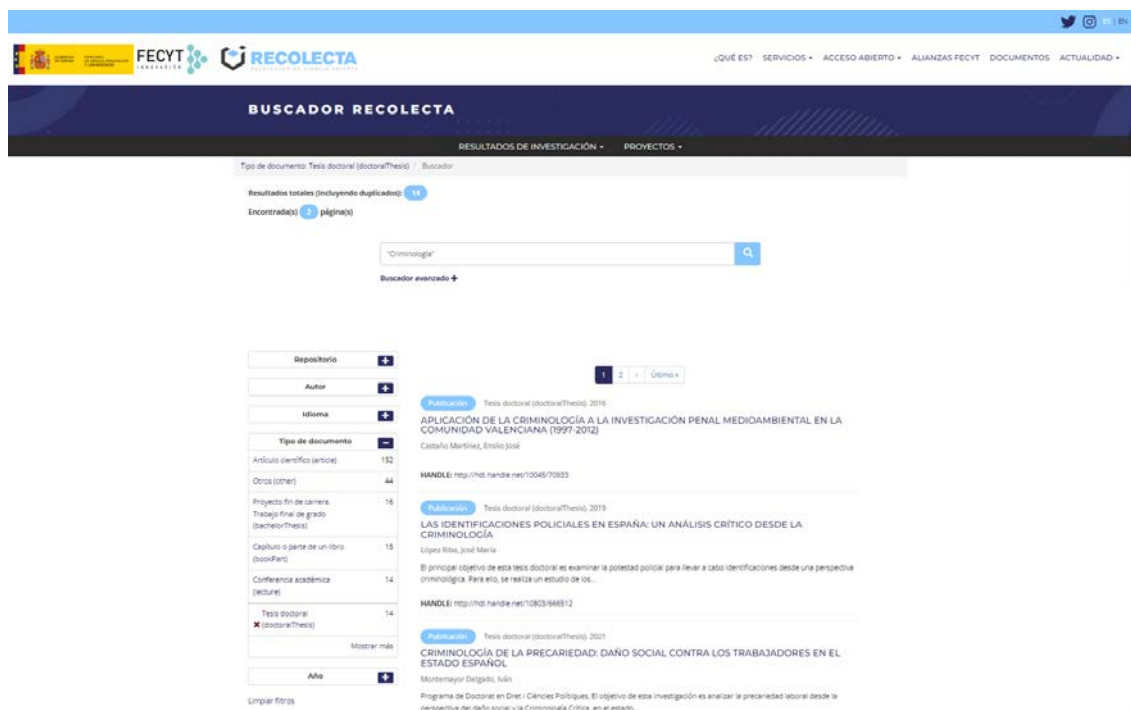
ES | EN

FECYT RECOLECTA

¿QUÉ ES? SERVICIOS ▾ ACCESO ABIERTO ▾ ALIANZAS FECYT DOCUMENTOS ACTUALIDAD ▾

BUSCADOR RECOLECTA

RESULTADOS DE INVESTIGACIÓN ▾ PROYECTOS ▾

Tipo de documento: Tesis doctoral (doctoralThesis) / Buscador

Resultados totales (Incluyendo duplicados): 14

Encontrada(s) 2 página(s)

"Criminología"

Buscador avanzado +

Repositorio

Autor

Idioma

Tipo de documento

| | |
|---|---|
| Artículo científico (article) | 152 |
| Otros (other) | 44 |
| Proyecto fin de carrera. Trabajo final de grado (bachelorThesis) | 16 |
| Capítulo o parte de un libro (bookPart) | 15 |
| Conferencia académica (lecture) | 14 |
| ✖ Tesis doctoral (doctoralThesis) | 14 |

Mostrar más

Año

Limpiar filtros

1 2 › Último »

Publicación Tesis doctoral (doctoralThesis). 2016

APLICACIÓN DE LA CRIMINOLOGÍA A LA INVESTIGACIÓN PENAL MEDIOAMBIENTAL EN LA COMUNIDAD VALENCIANA (1997-2012)

Castaño Martínez, Emilio José

HANDLE: http://hdl.handle.net/10045/70933

Publicación Tesis doctoral (doctoralThesis). 2019

LAS IDENTIFICACIONES POLICIALES EN ESPAÑA: UN ANÁLISIS CRÍTICO DESDE LA CRIMINOLOGÍA

López Riba, José María

El principal objetivo de esta tesis doctoral es examinar la potestad policial para llevar a cabo identificaciones desde una perspectiva criminológica. Para ello, se realiza un estudio de los...

HANDLE: http://hdl.handle.net/10803/666512

Publicación Tesis doctoral (doctoralThesis). 2021

CRIMINOLOGÍA DE LA PRECARIEDAD: DAÑO SOCIAL CONTRA LOS TRABAJADORES EN EL ESTADO ESPAÑOL

Montemayor Delgado, Iván

Programa de Doctorat en Dret i Ciències Polítiques, El objetivo de esta investigación es analizar la precariedad laboral desde la perspectiva del daño social y la Criminología Crítica, en el estado...